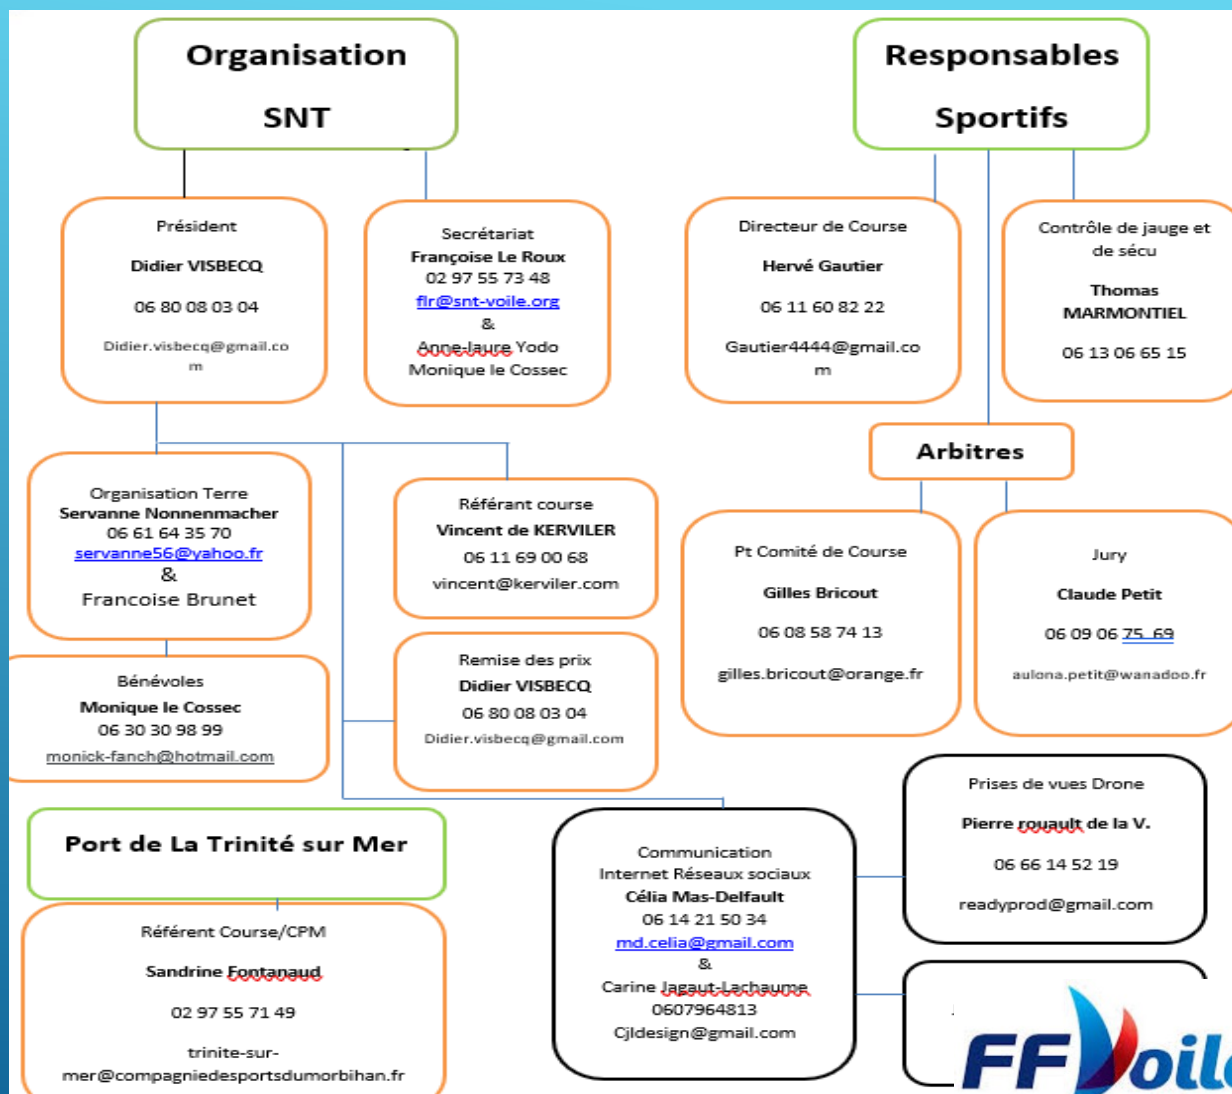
Organisation

SNT

Responsables

Sportifs

Président

Didier VISBECQ

06 80 08 03 04

Didier.visbecq@gmail.com

Secrétariat
Françoise Le Roux
02 97 55 73 48
flr@snt-voile.org
&
Anne-laure Yodo
Monique le Cossec

Directeur de Course

Hervé Gautier

06 11 60 82 22

Gautier4444@gmail.com

Contrôle de jauge et de sécu

Thomas MARMONTIEL

06 13 06 65 15

Arbitres

Organisation Terre
Servanne Nonnenmacher
06 61 64 35 70
servanne56@yahoo.fr
&
Francoise Brunet

Référant course
Vincent de KERVILER
06 11 69 00 68
vincent@kerviler.com

Pt Comité de Course

Gilles Bricout

06 08 58 74 13

gilles.bricout@orange.fr

Jury

Claude Petit

06 09 06 75 69

aulona.petit@wanadoo.fr

Bénévoles
Monique le Cossec
06 30 30 98 99
monick-fanch@hotmail.com

Remise des prix
Didier VISBECQ
06 80 08 03 04
Didier.visbecq@gmail.com

Prises de vues Drone

Pierre rouault de la V.

06 66 14 52 19

readyprod@gmail.com

Port de La Trinité sur Mer

Référent Course/CPM

Sandrine Fontanaud

02 97 55 71 49

trinite-sur-mer@compagniedesportsdumorbihan.fr

Communication
Internet Réseaux sociaux
Célia Mas-Delfault
06 14 21 50 34
md.celia@gmail.com
&
Carine Jagaut-Lachaume
0607964813
Cjldesign@gmail.com

FF Voile